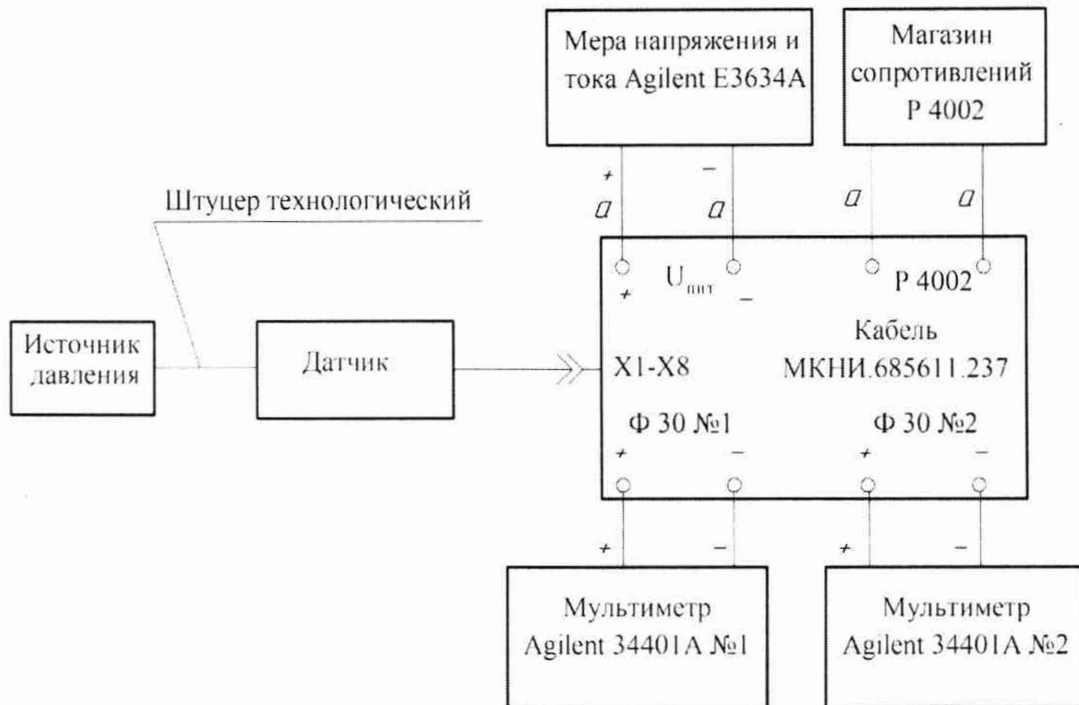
Мера напряжения и тока Agilent E3634A

Магазин сопротивлений Р 4002

+

−

Штуцер технологический

+

$U_{пит}$

−

Р 4002

Источник давления

Датчик

Кабель

X1-X8

МКНИ.685611.237

Ф 30 №1

Ф 30 №2

+

−

+

−

+

−

+

−

Мультиметр Agilent 34401A №1

Мультиметр Agilent 34401A №2